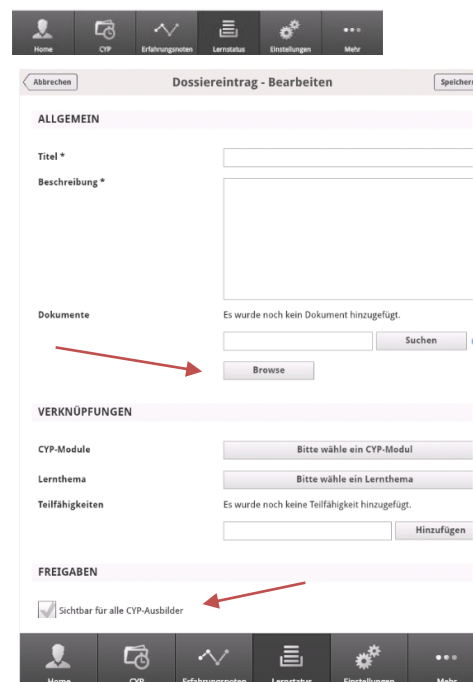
Home CYP Erfahrungsnoten Lernstatus Einstellungen Mehr

Abbrechen

Dossiereintrag - Bearbeiten

Speichern

ALLGEMEIN

Titel *

Beschreibung *

Dokumente

Es wurde noch kein Dokument hinzugefügt.

Suchen

Browse

VERKNÜPFUNGEN

CYP-Module

Bitte wähle ein CYP-Modul

Lernthema

Bitte wähle ein Lernthema

Teilfähigkeiten

Es wurde noch keine Teilfähigkeit hinzugefügt.

Hinzufügen

FREIGABEN

Sichtbar für alle CYP-Ausbilder

Home CYP Erfahrungsnoten Lernstatus Einstellungen Mehr